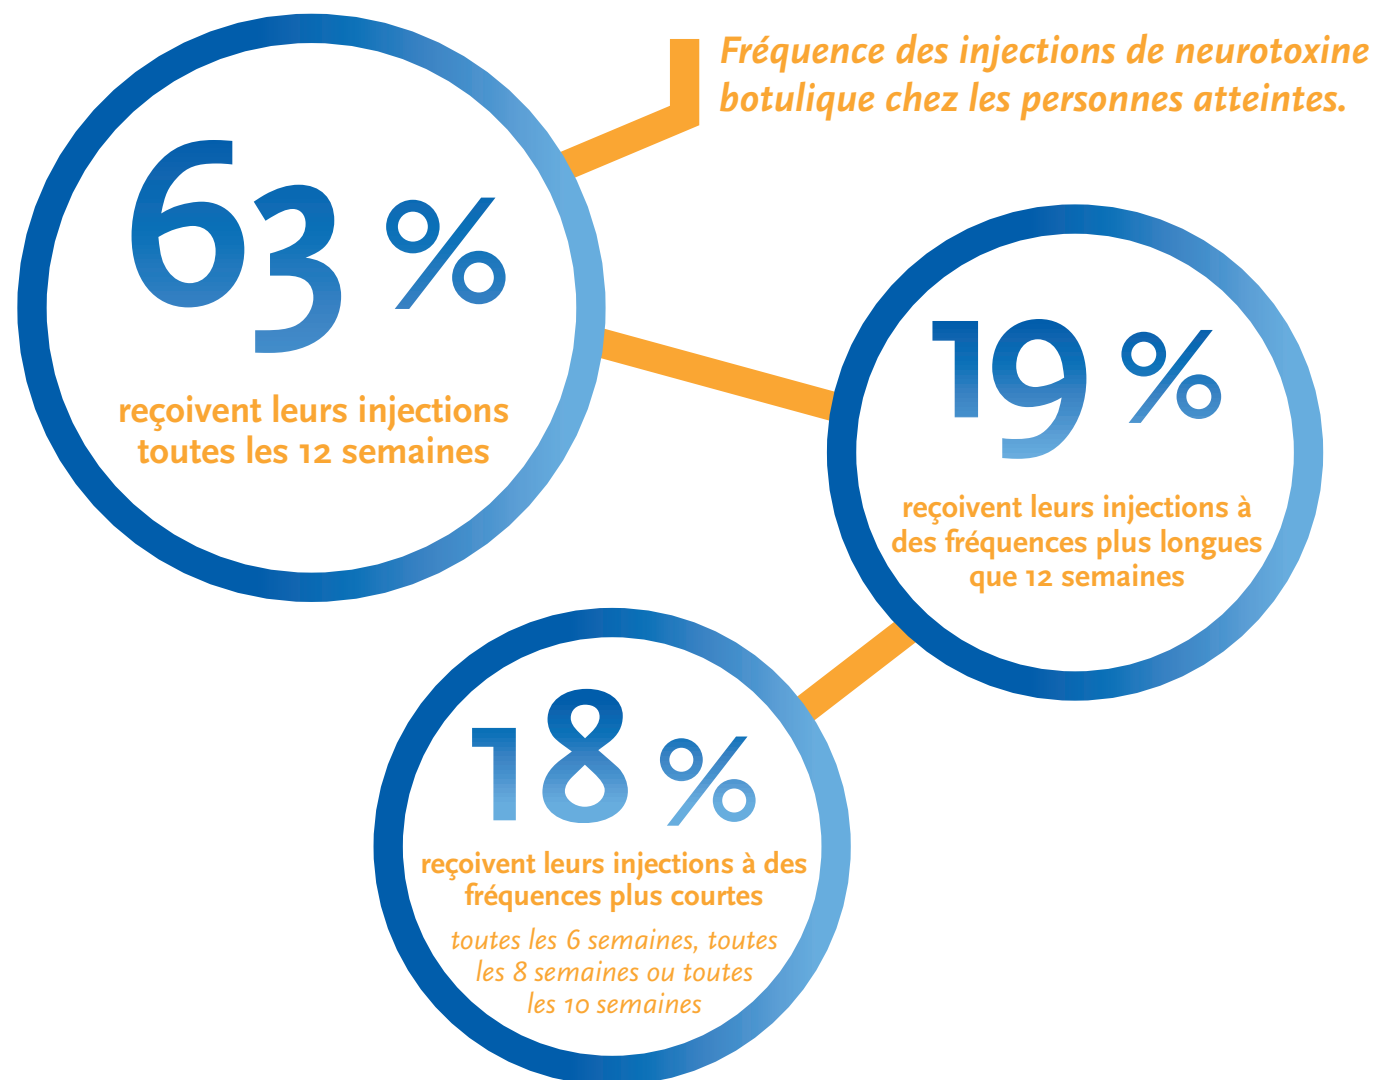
Fréquence des injections de neurotoxine botulique chez les personnes atteintes.

63 %

reçoivent leurs injections toutes les 12 semaines

19 %

reçoivent leurs injections à des fréquences plus longues que 12 semaines

18 %

reçoivent leurs injections à des fréquences plus courtes

toutes les 6 semaines, toutes les 8 semaines ou toutes les 10 semaines